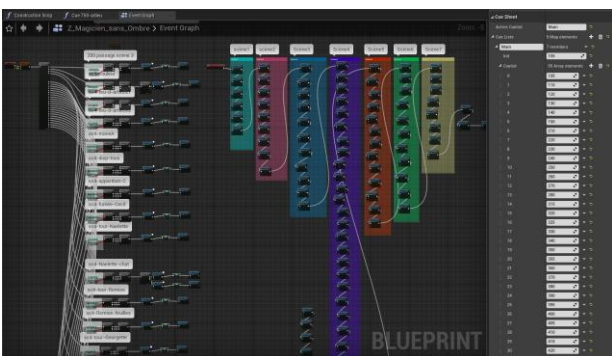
Construction Script | Cue TM video | Event Graph

Z_Magicien_sans_Ombre > Event Graph

Zoom -6

300 passage scene 2

scene1 scene2 scene3 scene4 scene5 scene6 scene7

sc4-poursuite

sc4-amb-foule

sc4-apparition 2

sc4-fumée-fond

sc4-noir-fumée

sc4-lumière-chat

sc4-noir-fenêtre

sc4-fenêtre-feuilles

sc4-noir-rouge

Cue Sheet

Active Camera

Cue Lines

Cue

Cue

BLUEPRINT